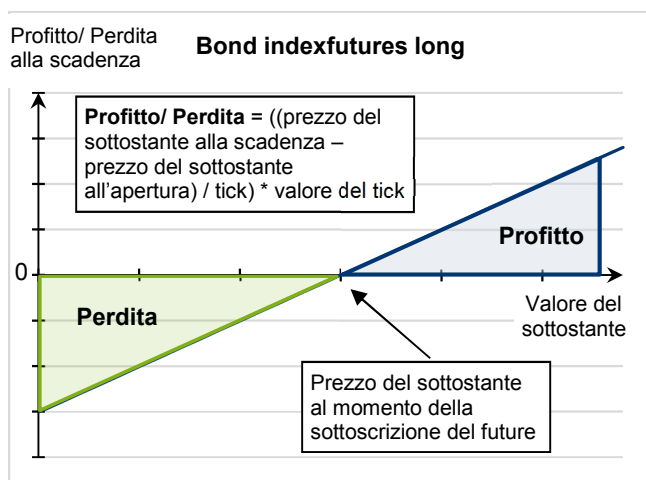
Profitto/ Perdita alla scadenza

Bond indexfutures long

**Profitto/ Perdita** = ((prezzo del sottostante alla scadenza – prezzo del sottostante all'apertura) / tick) * valore del tick

Profitto

0

Perdita

Valore del sottostante

Prezzo del sottostante al momento della sottoscrizione del future